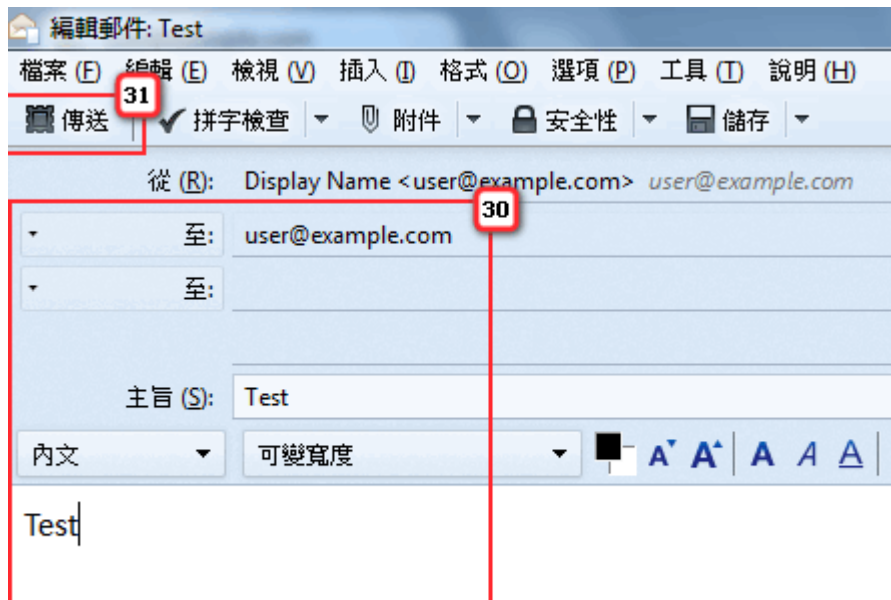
編輯郵件: Test

檔案 (F) 編輯 (E) 檢視 (V) 插入 (I) 格式 (O) 選項 (P) 工具 (T) 說明 (H)

31

傳送 拼字檢查 附件 安全性 儲存

從 (R): Display Name <user@example.com> user@example.com

30

至: user@example.com

至:

主旨 (S): Test

內文 可變寬度

Test